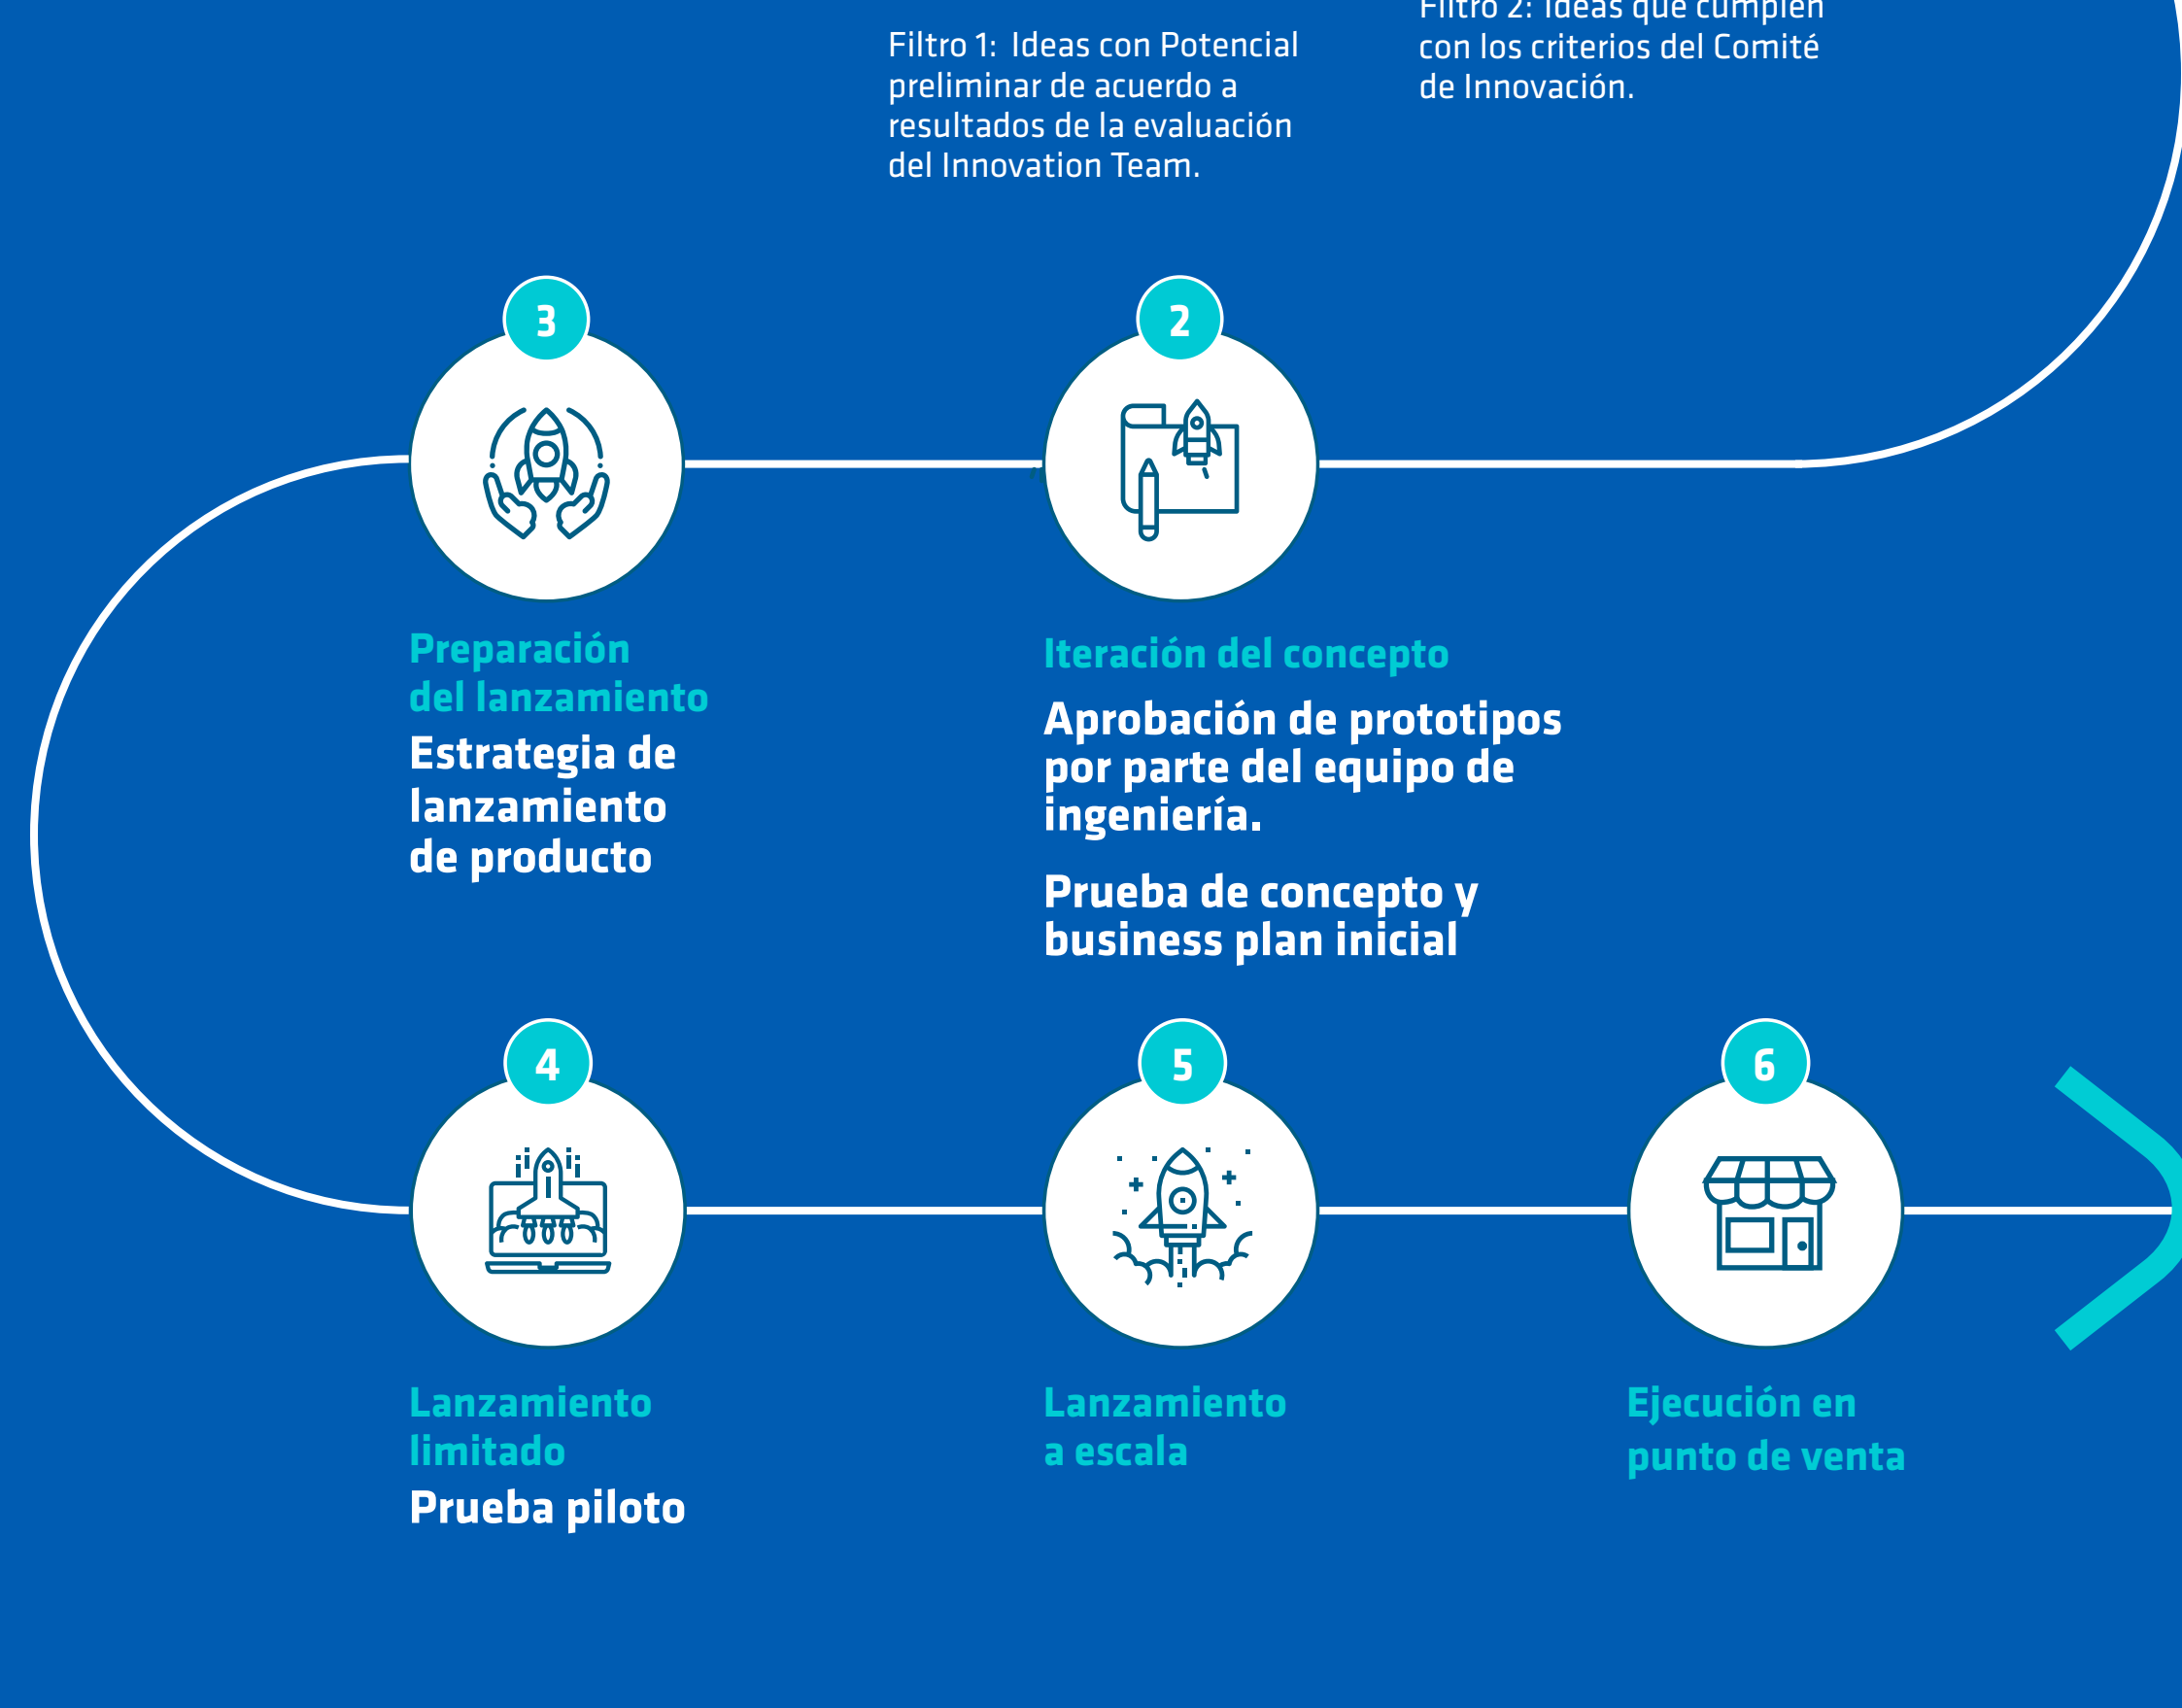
Filtro 1: Ideas con Potencial preliminar de acuerdo a resultados de la evaluación del Innovation Team.

Filtro 2: Ideas que cumplen con los criterios del Comité de Innovación.

3

2

Preparación del lanzamiento
Estrategia de lanzamiento de producto

Iteración del concepto
Aprobación de prototipos por parte del equipo de ingeniería.

Prueba de concepto y business plan inicial

4

5

6

Lanzamiento limitado
Prueba piloto

Lanzamiento a escala

Ejecución en punto de venta